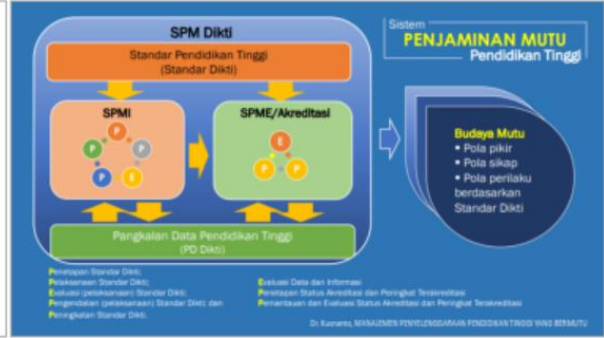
SPM Dikti

Standar Pendidikan Tinggi
(Standar Dikti)

SPMI

P
P
P
P
E

SPME/Akreditasi

E
P
P

Pangkalan Data Pendidikan Tinggi
(PD Dikti)

Sistem
PENJAMINAN MUTU
Pendidikan Tinggi

Budaya Mutu
• Pola pikir
• Pola sikap
• Pola perilaku berdasarkan Standar Dikti

Penetapan Standar Dikti;
Pelaksanaan Standar Dikti;
Evaluasi (pelaksanaan) Standar Dikti;
Pengendalian (pelaksanaan) Standar Dikti; dan
Peningkatan Standar Dikti.

Evaluasi Data dan Informasi
Penetapan Status Akreditasi dan Peringkat Terakreditasi
Pemantauan dan Evaluasi Status Akreditasi dan Peringkat Terakreditasi

Dr. Kasmanto, MANAJEMEN PENYELENGGARAAN PENDIDIKAN TINGGI YANG BERMUTU